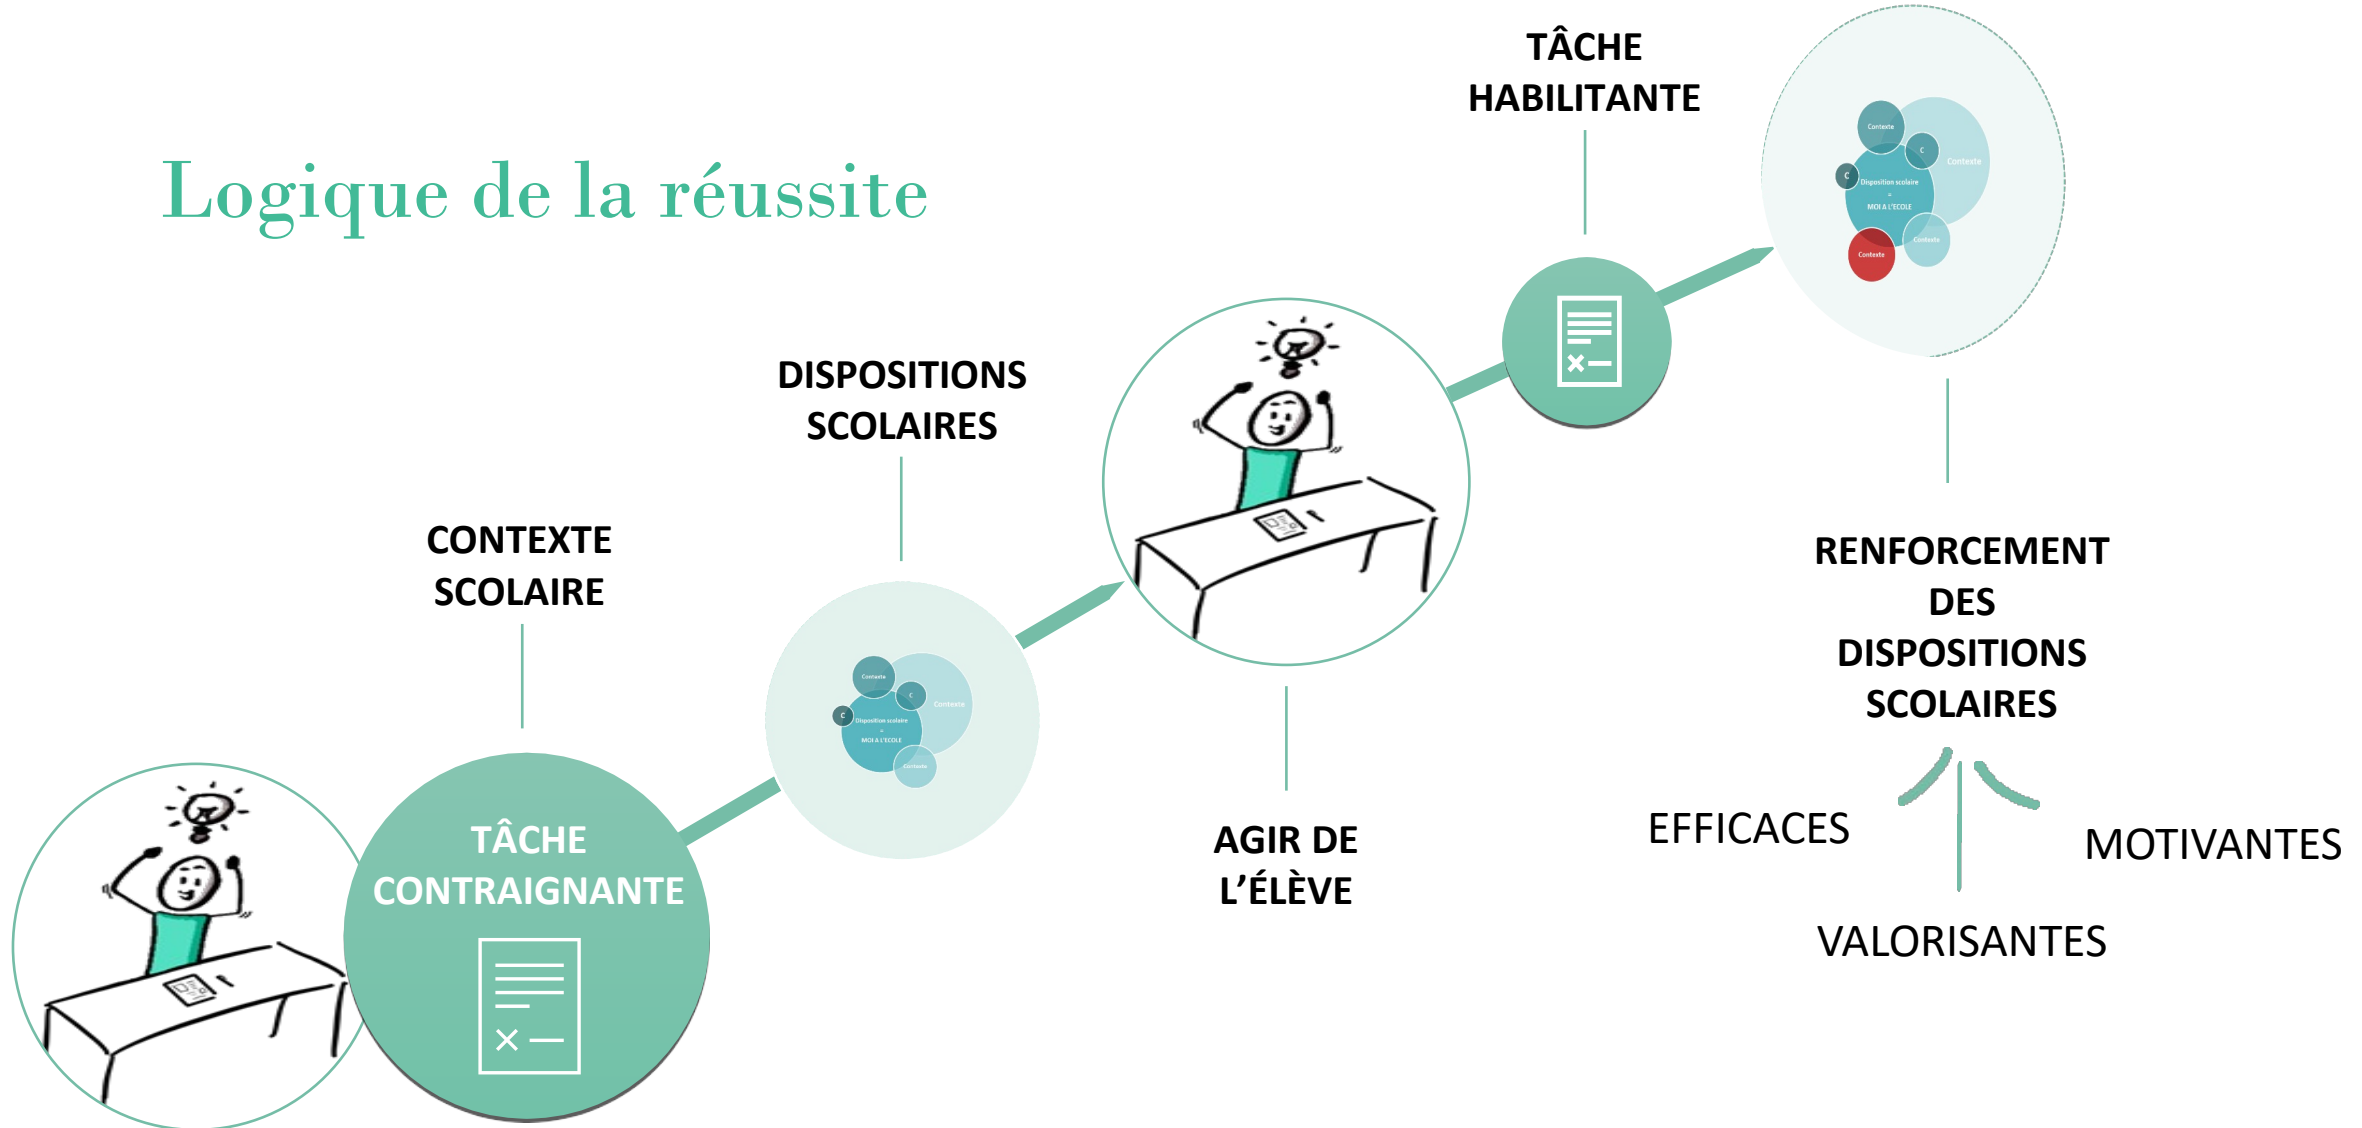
Logique de la réussite

TÂCHE CONTRAIGNANTE

CONTEXTE SCOLAIRE

Contexte
C
Contexte
C
Disposition scolaire
=
MOI A L'ECOLE
Contexte

DISPOSITIONS SCOLAIRES

AGIR DE L'ÉLÈVE

TÂCHE HABILITANTE

Contexte
C
Contexte
C
Disposition scolaire
=
MOI A L'ECOLE
Contexte
Contexte

RENFORCEMENT DES DISPOSITIONS SCOLAIRES

EFFICACES

MOTIVANTES

VALORISANTES